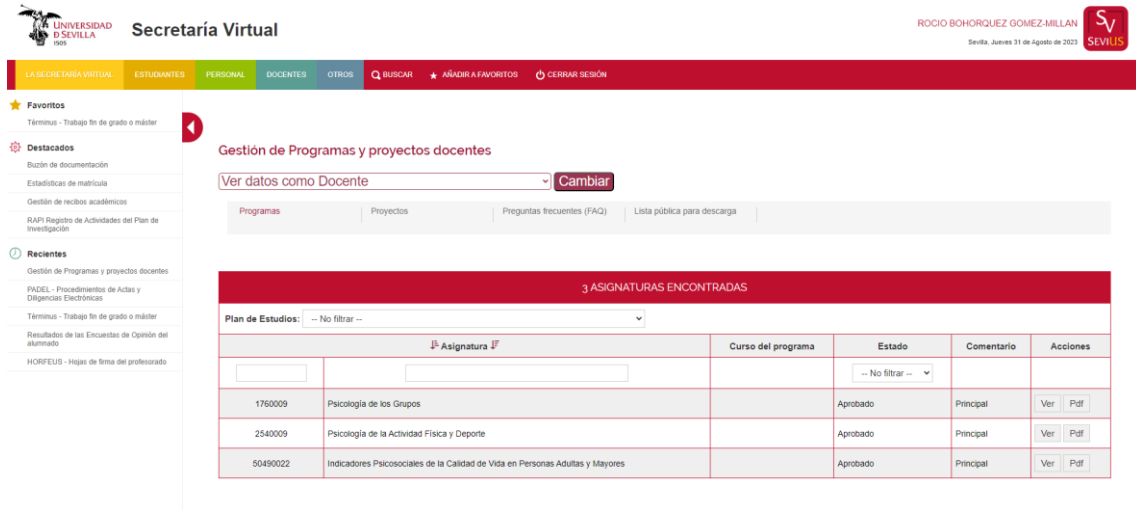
UNIVERSIDAD D SEVILLA 1505

Secretaría Virtual

ROCIO BOHORQUEZ GOMEZ-MILLAN
Sevilla, Jueves 31 de Agosto de 2023

SV SEVIUS

LA SECRETARÍA VIRTUAL ESTUDIANTES PERSONAL DOCENTES OTROS BUSCAR AÑADIR A FAVORITOS CERRAR SESIÓN

Favoritos
Términus - Trabajo fin de grado o máster

Destacados
Buzón de documentación
Estadísticas de matrícula
Gestión de recibos académicos
RAPI Registro de Actividades del Plan de Investigación

Recientes
Gestión de Programas y proyectos docentes
PADEL - Procedimientos de Actas y Diligencias Electrónicas
Términus - Trabajo fin de grado o máster
Resultados de las Encuestas de Opinión del alumnado
HORFEUS - Hojas de firma del profesorado

Gestión de Programas y proyectos docentes

Ver datos como Docente
Cambiar

Programas Proyectos Preguntas frecuentes (FAQ) Lista pública para descarga

3 ASIGNATURAS ENCONTRADAS

Plan de Estudios: -- No filtrar --

| Asignatura | | Curso del programa | Estado | Comentario | Acciones |
|---|---|---|---|---|---|
| | | | -- No filtrar -- | | |
| 1760009 | Psicología de los Grupos | | Aprobado | Principal | Ver Pdf |
| 2540009 | Psicología de la Actividad Física y Deporte | | Aprobado | Principal | Ver Pdf |
| 50490022 | Indicadores Psicosociales de la Calidad de Vida en Personas Adultas y Mayores | | Aprobado | Principal | Ver Pdf |